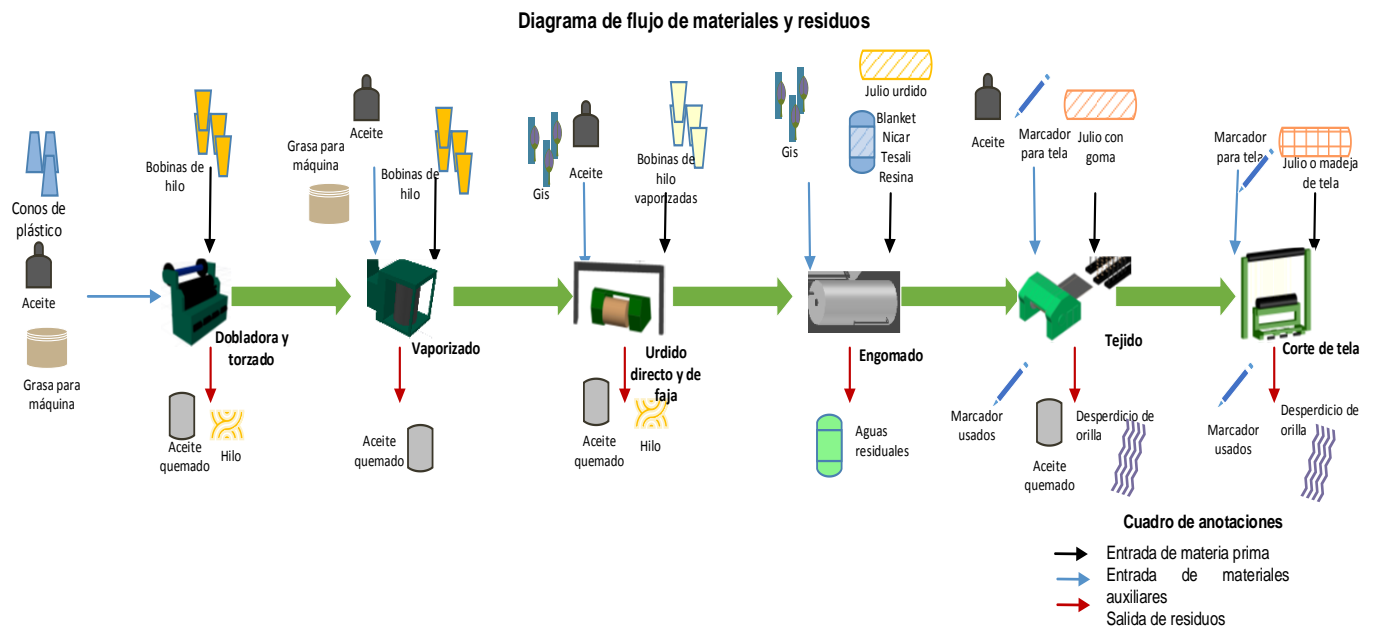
Diagrama de flujo de materiales y residuos

Conos de plástico

Aceite

Grasa para máquina

Bobinas de hilo

Dobladora y torzado

Aceite quemado

Hilo

Aceite

Grasa para máquina

Bobinas de hilo

Vaporizado

Aceite quemado

Gis

Aceite

Bobinas de hilo vaporizadas

Urdido directo y de faja

Aceite quemado

Hilo

Gis

Julio urdido

Blanket Nicar Tesali Resina

Engomado

Aguas residuales

Aceite

Marcador para tela

Julio con goma

Tejido

Marcador usados

Aceite quemado

Desperdicio de orilla

Marcador para tela

Julio o madeja de tela

Corte de tela

Marcador usados

Desperdicio de orilla

Cuadro de anotaciones

Entrada de materia prima

Entrada de materiales auxiliares

Salida de residuos